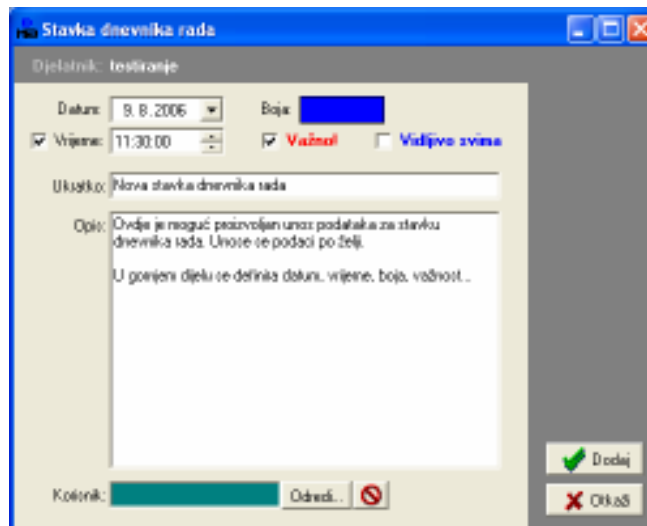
Stavka dnevnika rada

Djelatnik: testiranje

Datum: 9. 8. 2006

Boja:

Vrijeme: 11:30:00

Važno!

Vidljivo svima

Ukratko: Nova stavka dnevnika rada

Opis: Ovdje je moguć proizvoljan unos podataka za stavku dnevnika rada. Unose se podaci po želji.

U gornjem dijelu se definira datum, vrijeme, boja, važnost...

Korisnik:

Odredi...

Dodaj

Otkaži